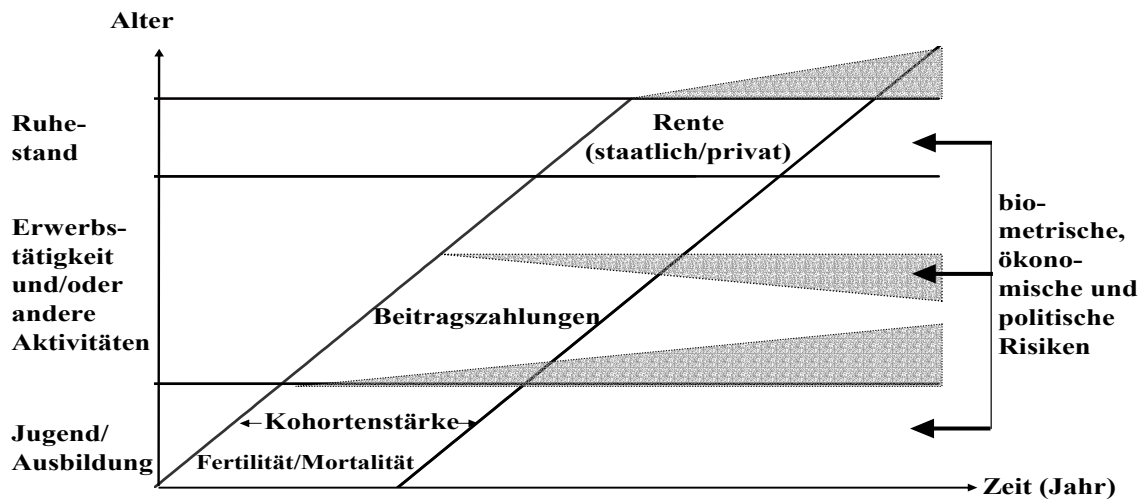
Alter

Ruhestand

Erwerbstätigkeit und/oder andere Aktivitäten

Jugend/ Ausbildung

Rente (staatlich/privat)

Beitragszahlungen

Kohortenstärke

Fertilität/Mortalität

biometrische, ökonomische und politische Risiken

Zeit (Jahr)